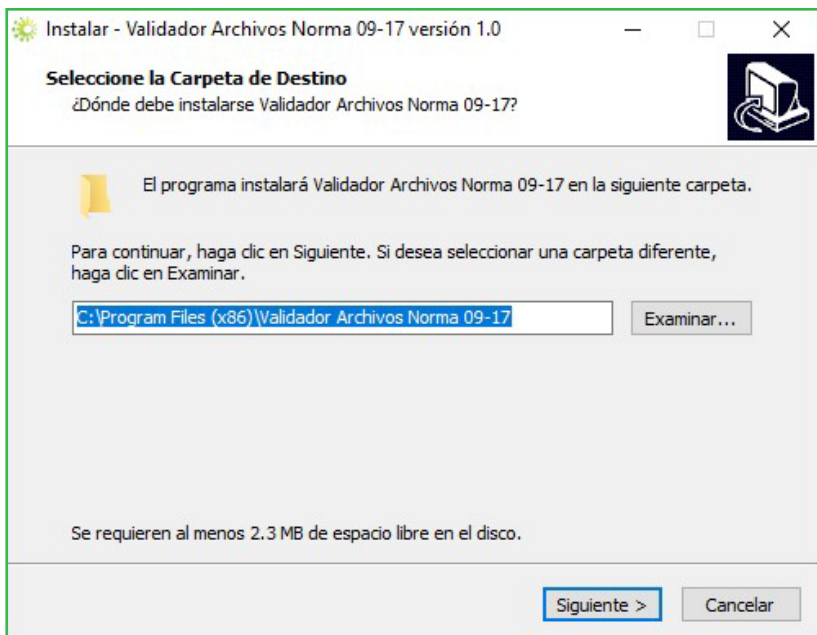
Instalar - Validador Archivos Norma 09-17 versión 1.0

Seleccione la Carpeta de Destino
¿Dónde debe instalarse Validador Archivos Norma 09-17?

El programa instalará Validador Archivos Norma 09-17 en la siguiente carpeta.

Para continuar, haga clic en Siguiente. Si desea seleccionar una carpeta diferente, haga clic en Examinar.

C:\Program Files (x86)\Validador Archivos Norma 09-17

Examinar...

Se requieren al menos 2.3 MB de espacio libre en el disco.

Siguiente >

Cancelar